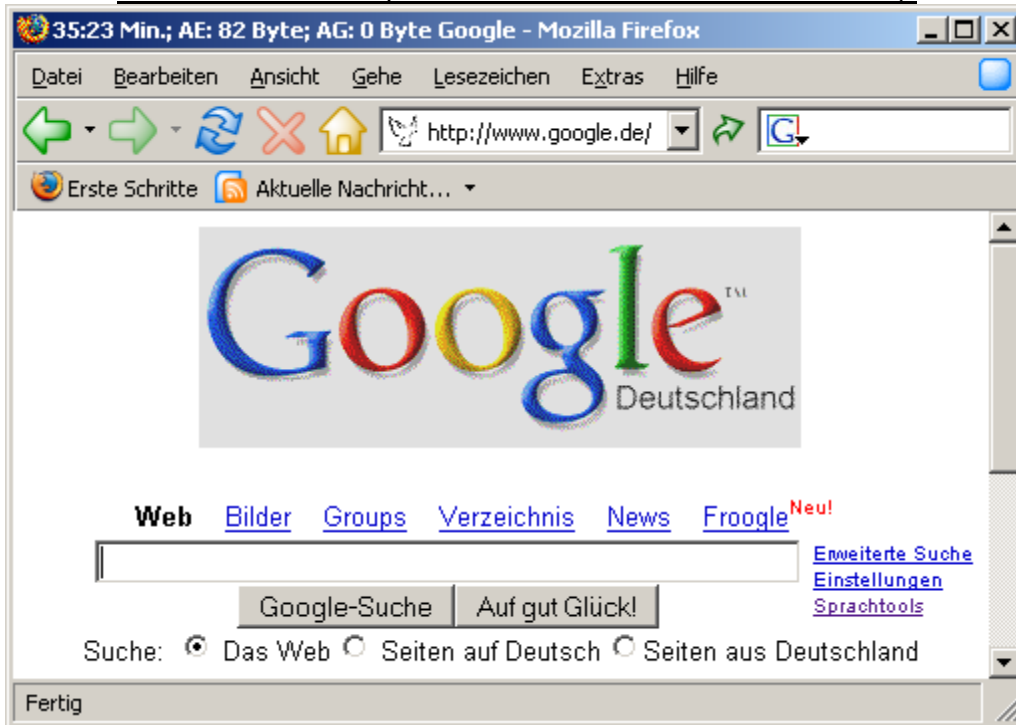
35:23 Min.; AE: 82 Byte; AG: 0 Byte Google - Mozilla Firefox

Datei Bearbeiten Ansicht Gehe Lesezeichen Extras Hilfe

http://www.google.de/

Erste Schritte Aktuelle Nachricht...

Google™ Deutschland

Web Bilder Groups Verzeichnis News Froogle Neu!

Erweiterte Suche
Einstellungen
Sprachtools

Google-Suche Auf gut Glück!

Suche: Das Web Seiten auf Deutsch Seiten aus Deutschland

Fertig